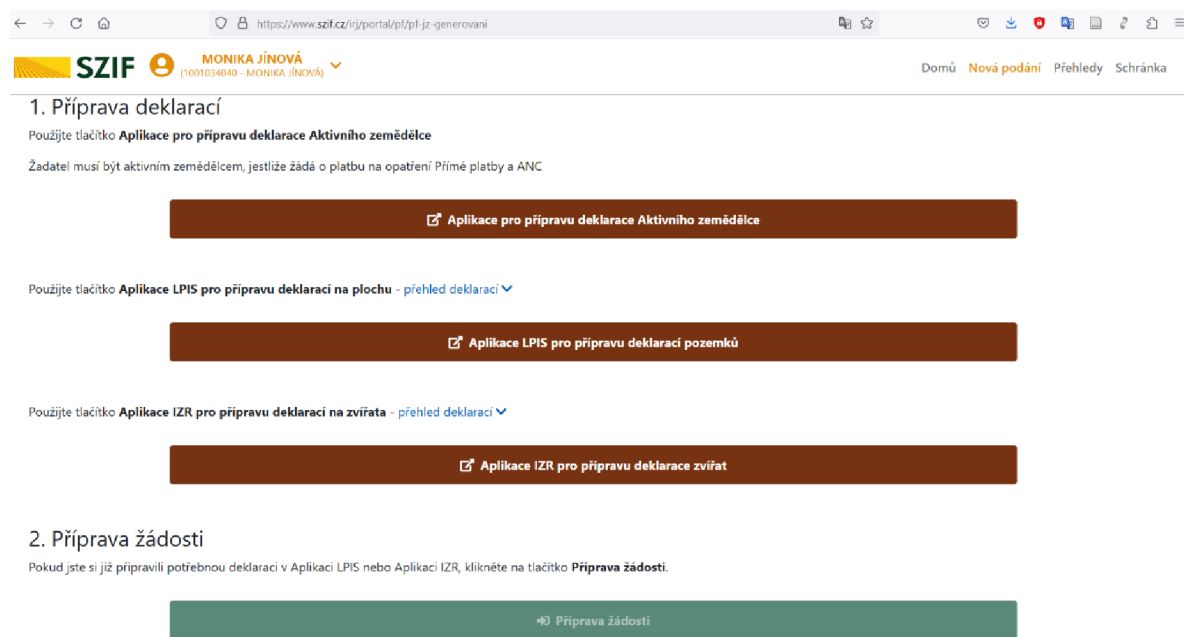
https://www.szif.cz/irj/portal/pf/pf-jz-generovani

SZIF MONIKA JÍNOVÁ (1001034040 - MONIKA JÍNOVÁ)

Domů Nová podání Přehledy Schránka

1. Příprava deklarací

Použijte tlačítko **Aplikace pro přípravu deklarace Aktivního zemědělce**

Žadatel musí být aktivním zemědělcem, jestliže žádá o platbu na opatření Přímé platby a ANC

Aplikace pro přípravu deklarace Aktivního zemědělce

Použijte tlačítko **Aplikace LPIS pro přípravu deklarací na plochu** - přehled deklarací

Aplikace LPIS pro přípravu deklarací pozemků

Použijte tlačítko **Aplikace IZR pro přípravu deklarací na zvířata** - přehled deklarací

Aplikace IZR pro přípravu deklarace zvířat

2. Příprava žádosti

Pokud jste si již připravili potřebnou deklaraci v Aplikaci LPIS nebo Aplikaci IZR, klikněte na tlačítko **Příprava žádosti**.

Příprava žádosti